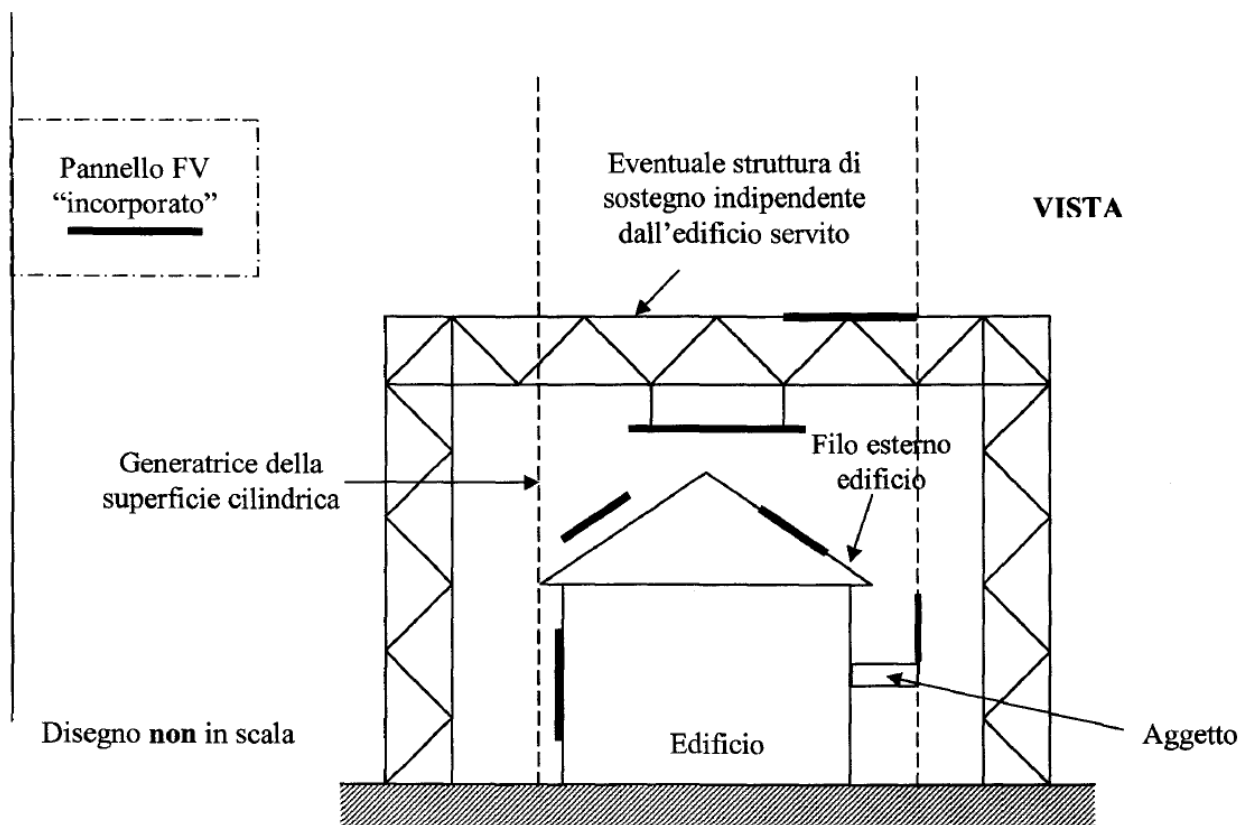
Pannello FV
"incorporato"

Eventuale struttura di sostegno indipendente dall'edificio servito

VISTA

Generatrice della superficie cilindrica

Filo esterno edificio

Disegno **non** in scala

Edificio

Aggetto